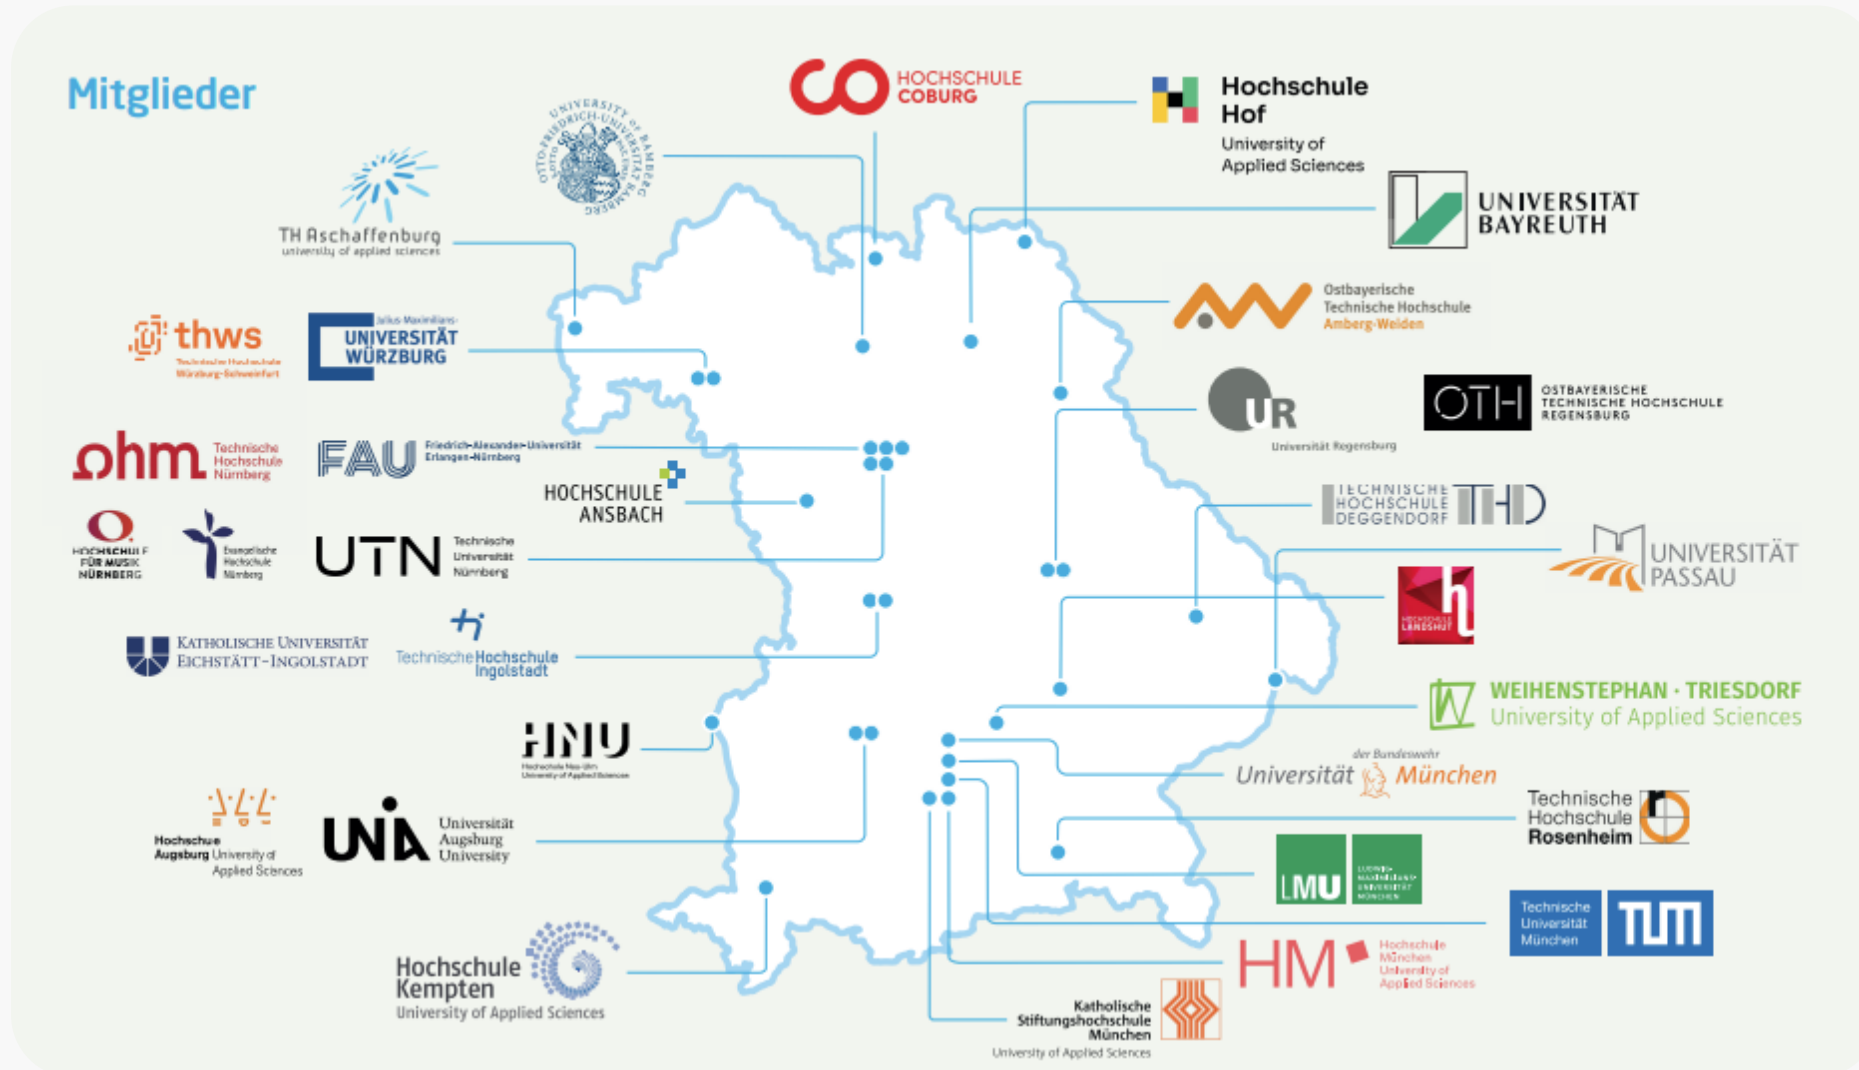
Mitglieder

HOCHSCHULE COBURG

Hochschule Hof
University of Applied Sciences

OTTO-FRIEDRICH-UNIVERSITÄT BAMBERG UNIVERSITY OF BAMBERG

TH Aschaffenburg
university of applied sciences

UNIVERSITÄT BAYREUTH

Ostbayerische Technische Hochschule Amberg-Weiden

thws
Technische Hochschule Würzburg-Schweinfurt

Julius-Maximilians-
UNIVERSITÄT WÜRZBURG

UR
Universität Regensburg

OTH
OSTBAYERISCHE TECHNISCHE HOCHSCHULE REGENSBURG

ohm
Technische Hochschule Nürnberg

FAU
Friedrich-Alexander-Universität Erlangen-Nürnberg

HOCHSCHULE ANSBACH

TECHNISCHE HOCHSCHULE DEGGENDORF
THD

HOCHSCHULE FÜR MUSIK NÜRNBERG

Evangelische Hochschule Nürnberg

UTN
Technische Universität Nürnberg

UNIVERSITÄT PASSAU

HOCHSCHULE LANDSHUT

KATHOLISCHE UNIVERSITÄT EICHSTÄTT-INGOLSTADT

Technische Hochschule Ingolstadt

WEIHENSTEPHAN · TRIESDORF
University of Applied Sciences

HNU
Hochschule Neu-Ulm
University of Applied Sciences

der Bundeswehr
Universität München

Technische Hochschule Rosenheim

Hochschule Augsburg University of Applied Sciences

UNA
Universität Augsburg University

LMU
LUDWIG-MAXIMILIANS-UNIVERSITÄT MÜNCHEN

Technische Universität München
TUM

Hochschule Kempten
University of Applied Sciences

HM
Hochschule München
University of Applied Sciences

Katholische Stiftungshochschule München
University of Applied Sciences